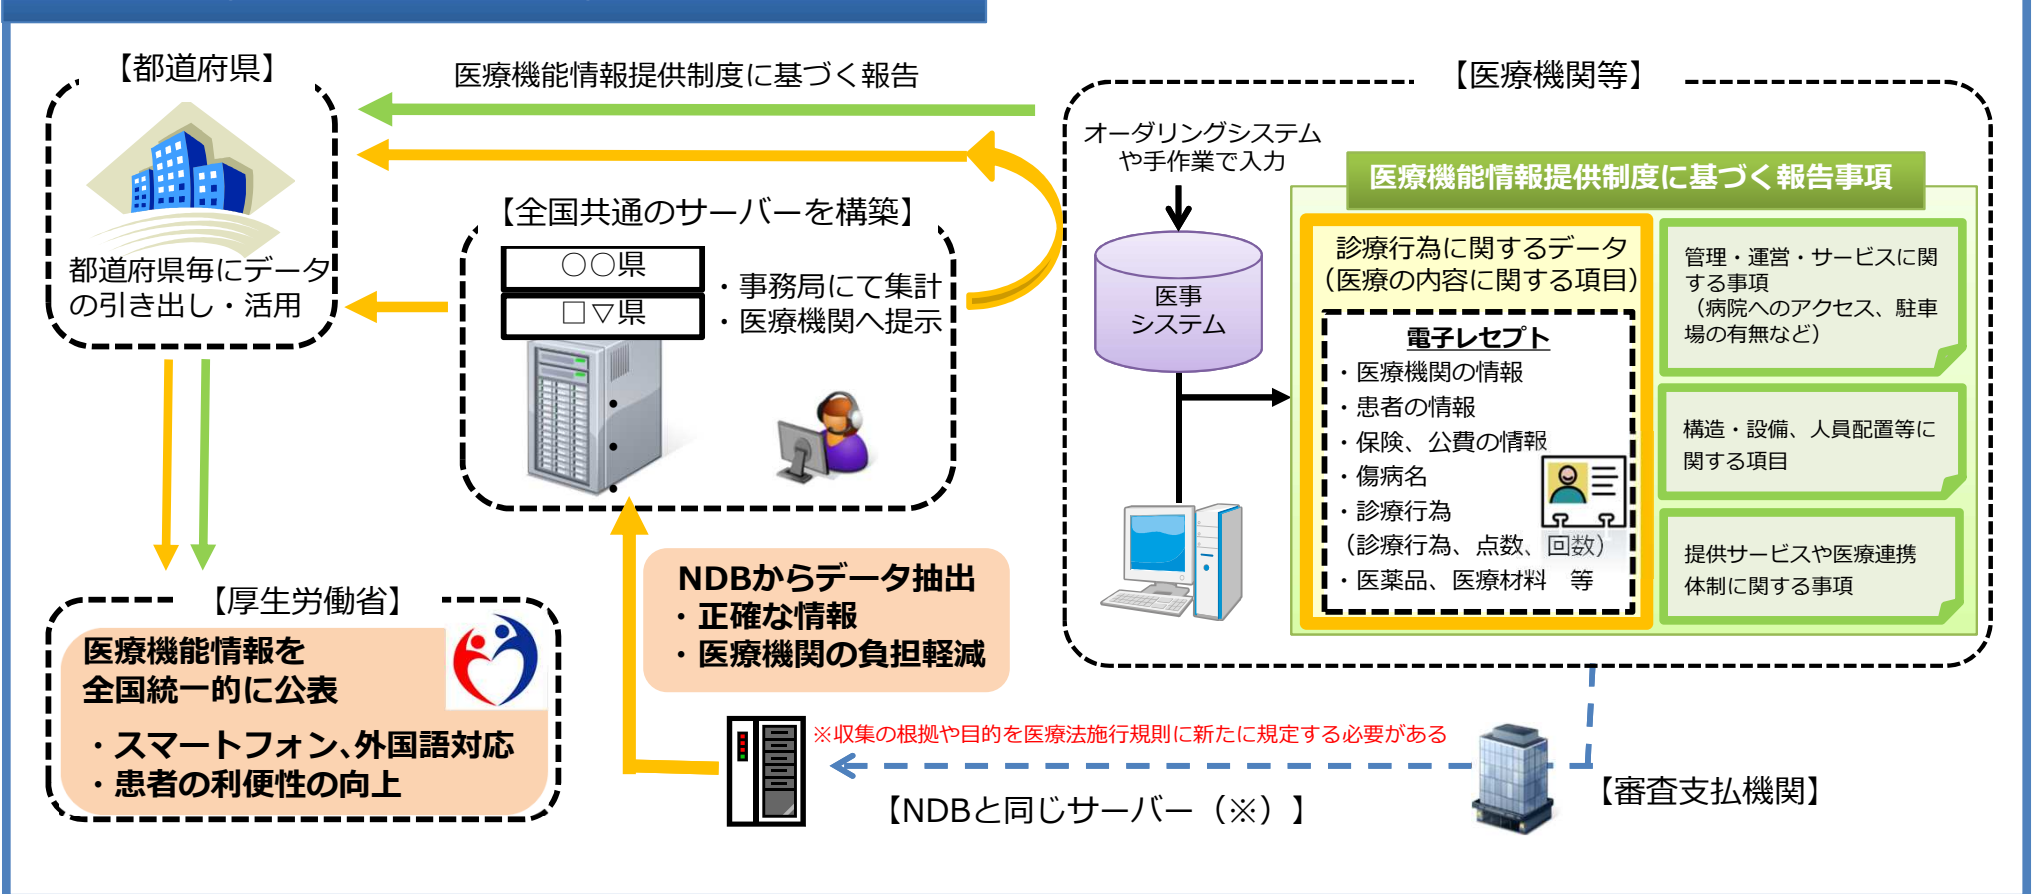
【都道府県】

都道府県毎にデータの引き出し・活用

医療機能情報提供制度に基づく報告

【医療機関等】

オーダリングシステムや手作業で入力

医事システム

医療機能情報提供制度に基づく報告事項

診療行為に関するデータ（医療の内容に関する項目）

電子レセプト
・医療機関の情報
・患者の情報
・保険、公費の情報
・傷病名
・診療行為
（診療行為、点数、回数）
・医薬品、医療材料　等

管理・運営・サービスに関する事項
（病院へのアクセス、駐車場の有無など）

構造・設備、人員配置等に関する項目

提供サービスや医療連携体制に関する事項

【全国共通のサーバーを構築】

○○県
□▽県

・事務局にて集計
・医療機関へ提示

NDBからデータ抽出
・正確な情報
・医療機関の負担軽減

【厚生労働省】

医療機能情報を全国統一的に公表

・スマートフォン､外国語対応
・患者の利便性の向上

※収集の根拠や目的を医療法施行規則に新たに規定する必要がある

【NDBと同じサーバー（※）】

【審査支払機関】